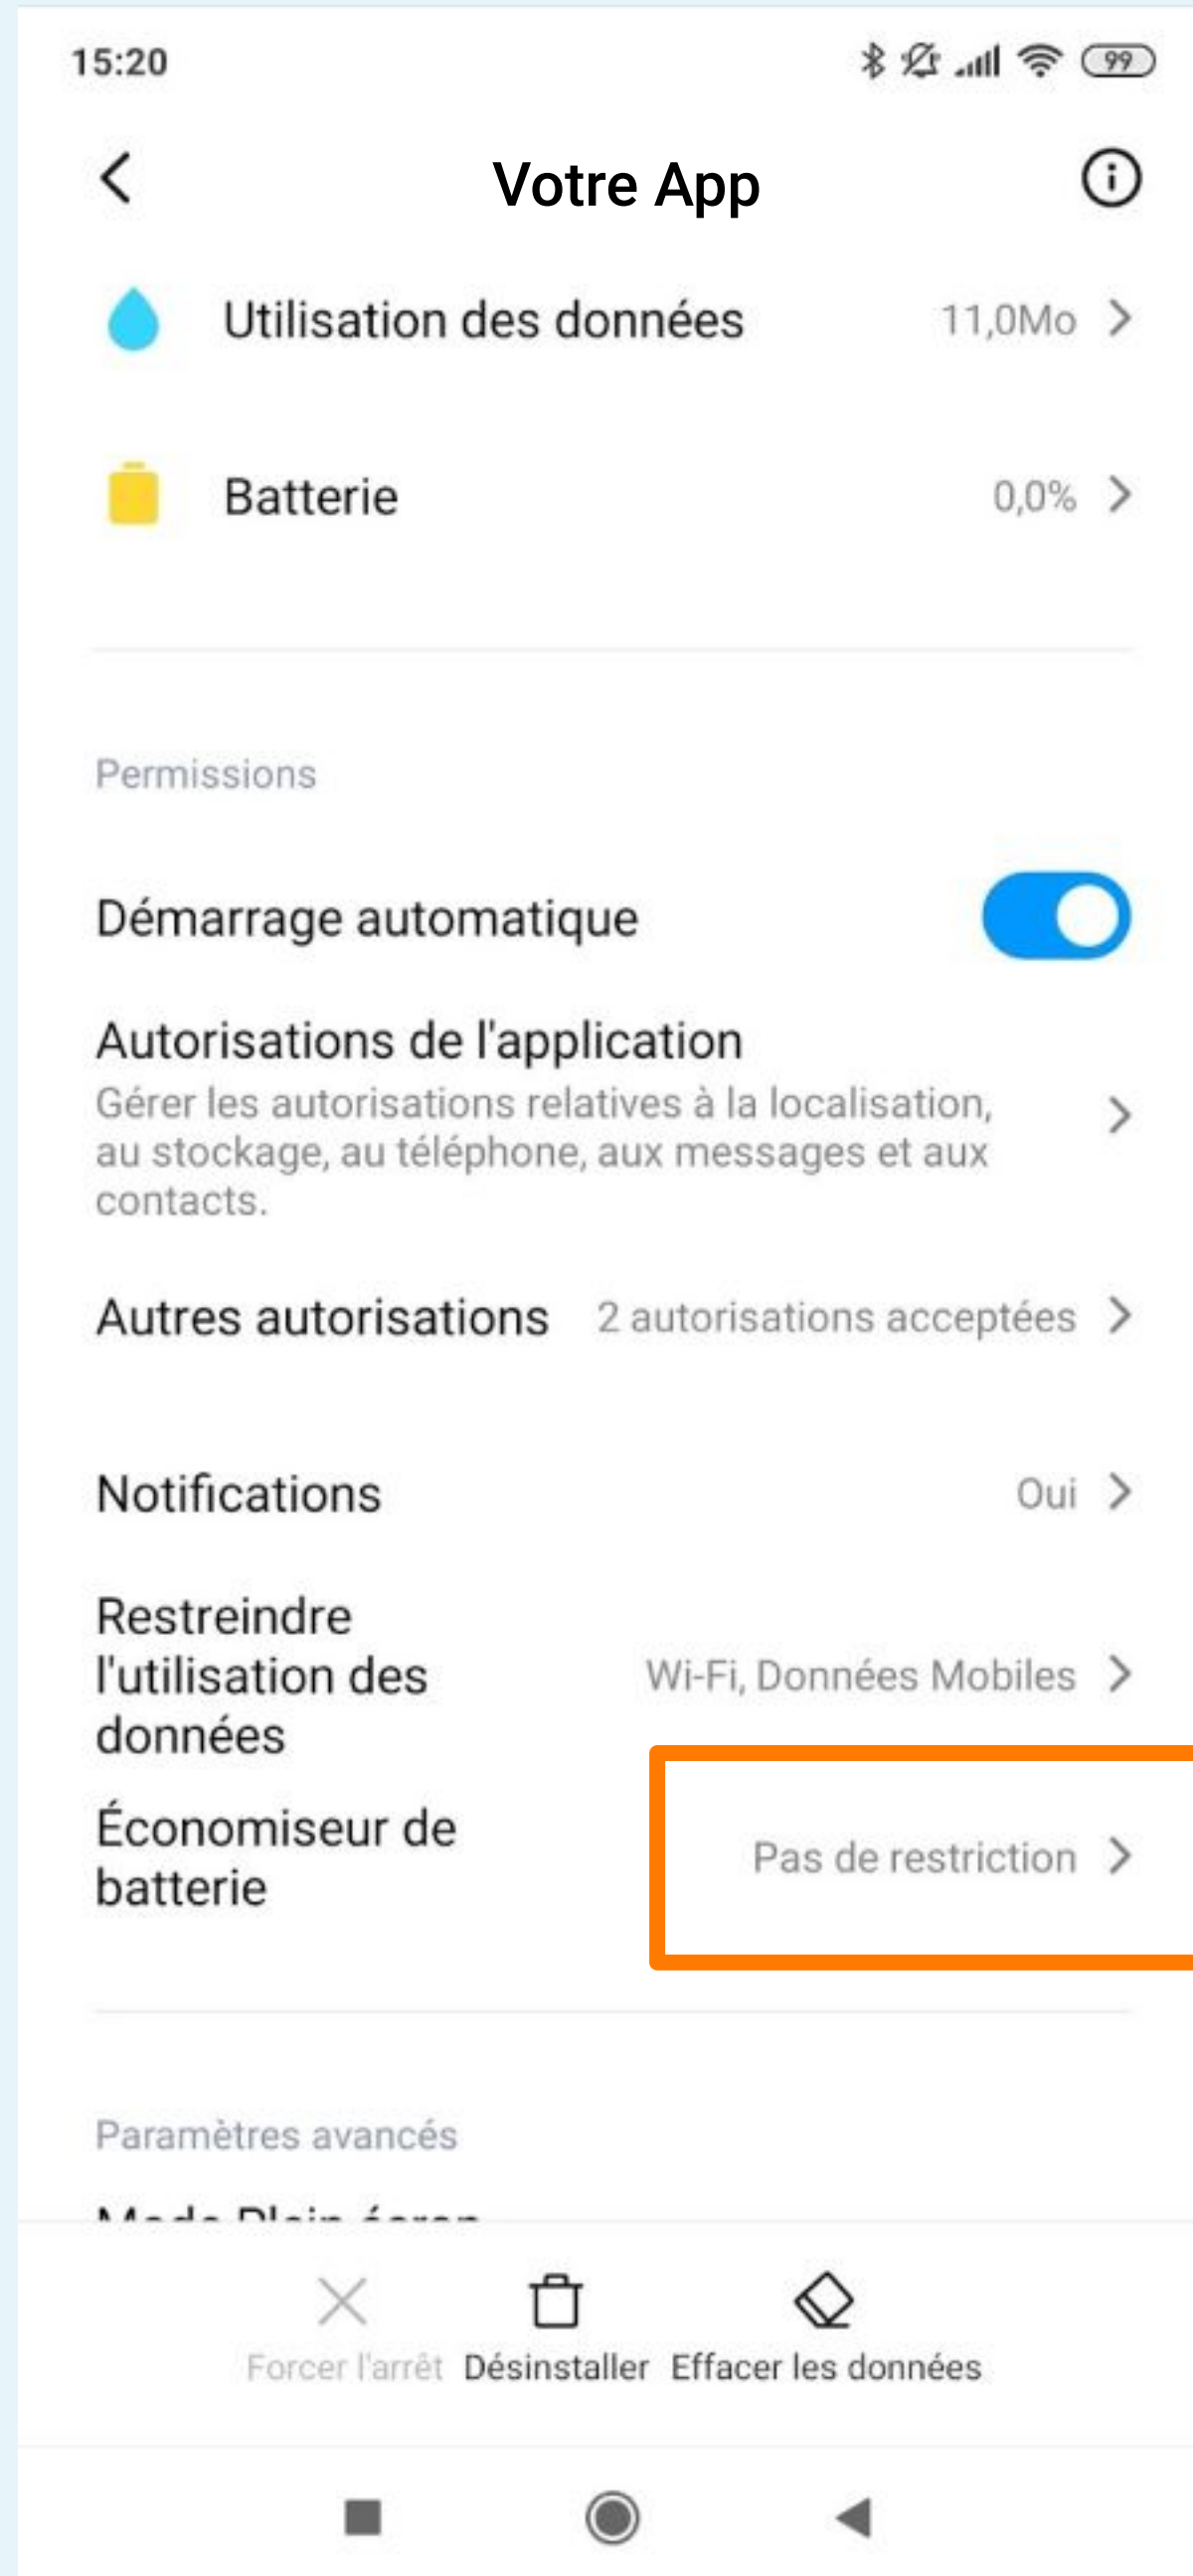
15:20

99

Votre App

Utilisation des données 11,0Mo

Batterie 0,0%

Permissions

Démarrage automatique

Autorisations de l'application
Gérer les autorisations relatives à la localisation, au stockage, au téléphone, aux messages et aux contacts.

Autres autorisations 2 autorisations acceptées

Notifications Oui

Restreindre l'utilisation des données Wi-Fi, Données Mobiles

Économiseur de batterie Pas de restriction

Paramètres avancés

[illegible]

Forcer l'arrêt Désinstaller Effacer les données